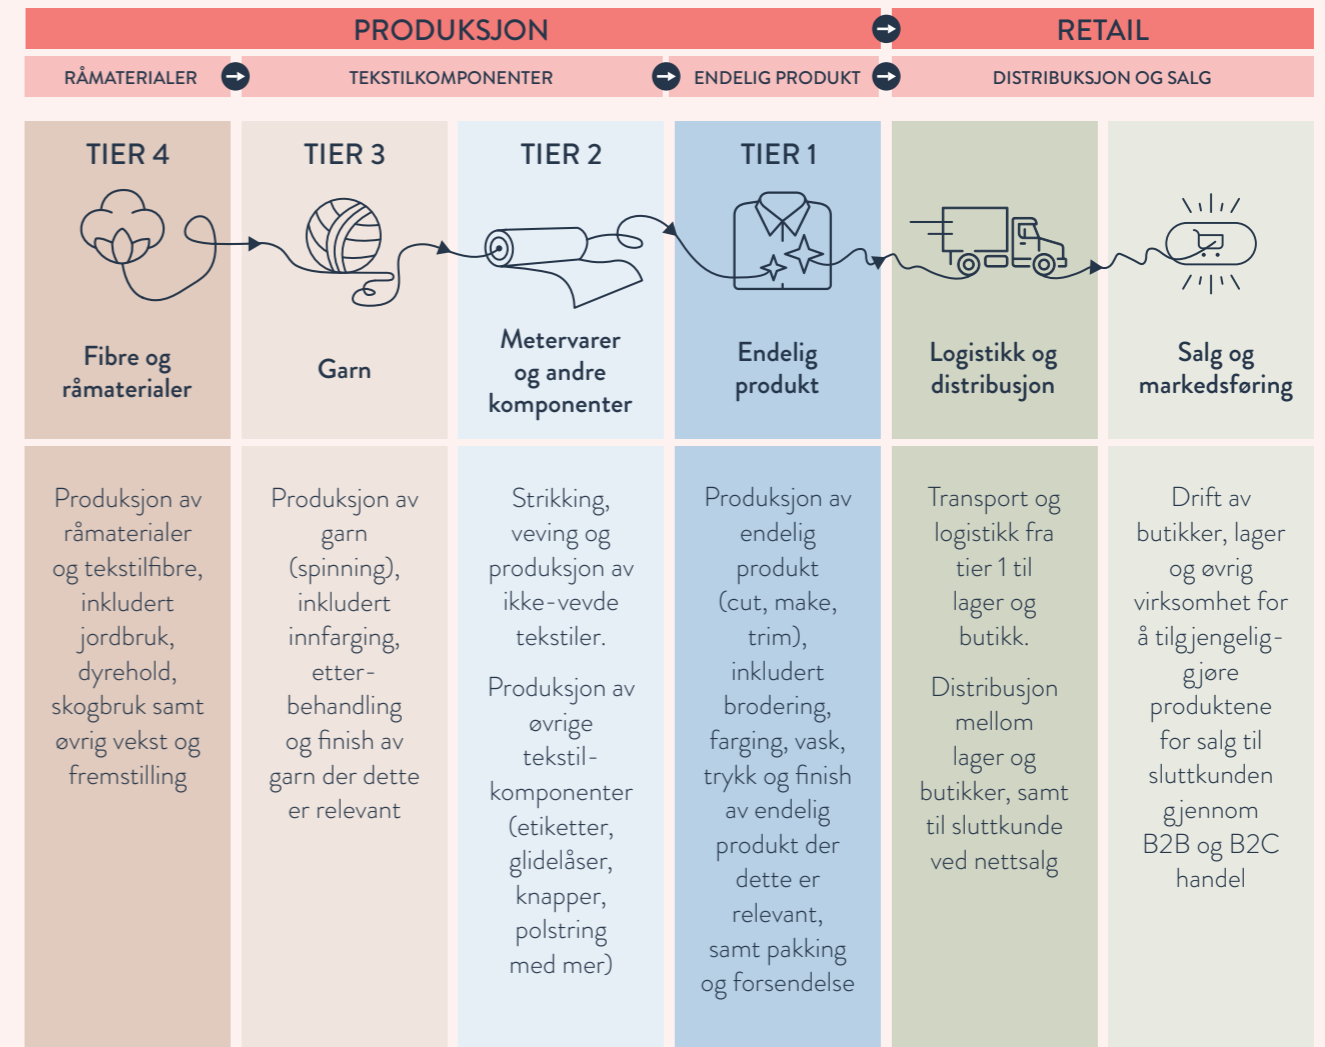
PRODUKSJON

RETAIL

RÅMATERIALER

TEKSTILKOMPONENTER

ENDELIG PRODUKT

DISTRIBUKSJON OG SALG

TIER 4

Fibre og råmaterialer

Produksjon av råmaterialer og tekstilfibre, inkludert jordbruk, dyrehold, skogbruk samt øvrig vekst og fremstilling

TIER 3

Garn

Produksjon av garn (spinning), inkludert innfarging, etter-behandling og finish av garn der dette er relevant

TIER 2

Metervarer og andre komponenter

Strikking, veving og produksjon av ikke-vevde tekstiler.

Produksjon av øvrige tekstil-komponenter (etiketter, glidelåser, knapper, polstring med mer)

TIER 1

Endelig produkt

Produksjon av endelig produkt (cut, make, trim), inkludert brodering, farging, vask, trykk og finish av endelig produkt der dette er relevant, samt pakking og forsendelse

Logistikk og distribusjon

Transport og logistikk fra tier 1 til lager og butikk.

Distribusjon mellom lager og butikker, samt til sluttkunde ved nettsalg

Salg og markedsføring

Drift av butikker, lager og øvrig virksomhet for å tilgjengelig-gjøre produktene for salg til sluttkunden gjennom B2B og B2C handel